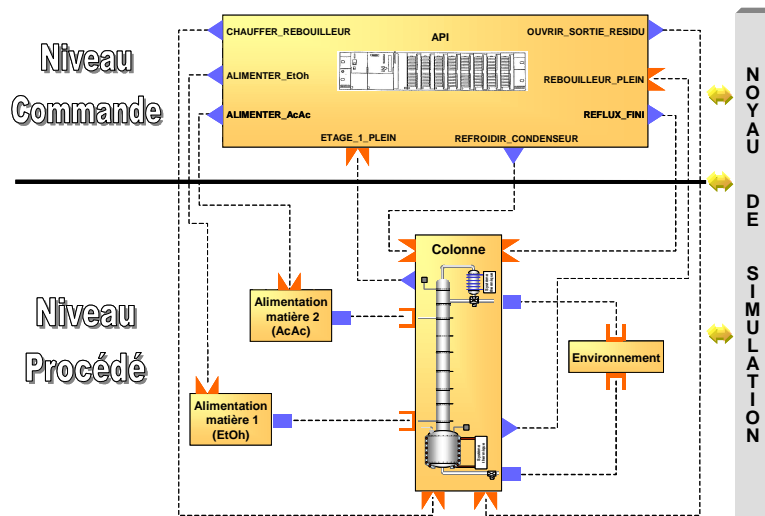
Niveau Commande

CHAUFFER_REBOUILLEUR

API

OUVRIR_SORTIE_RESIDU

ALIMENTER_EtOh

REBOUILLEUR_PLEIN

ALIMENTER_AcAc

REFLUX_FINI

ETAGE_1_PLEIN

REFROIDIR_CONDENSEUR

NOYAU DE SIMULATION

Niveau Procédé

Colonne

Alimentation matière 2 (AcAc)

Environnement

Alimentation matière 1 (EtOh)